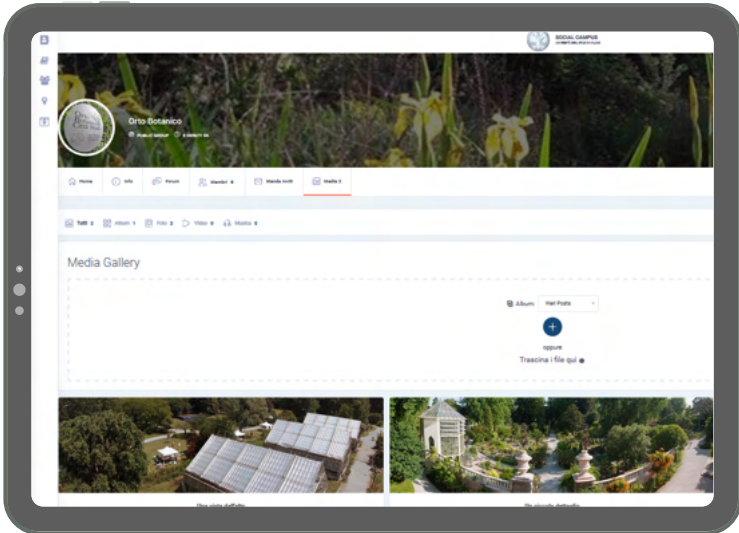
SOCIAL CAMPUS

Orto Botanico

PUBLIC GROUP

Home | Info | Forum | Membri 6 | Manda Inviti | Media 5

Tutti 2 | Album 1 | Foto 2 | Video 0 | Musica 0

Media Gallery

Album: Wall Posts

oppure

Trascina i file qui

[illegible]

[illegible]